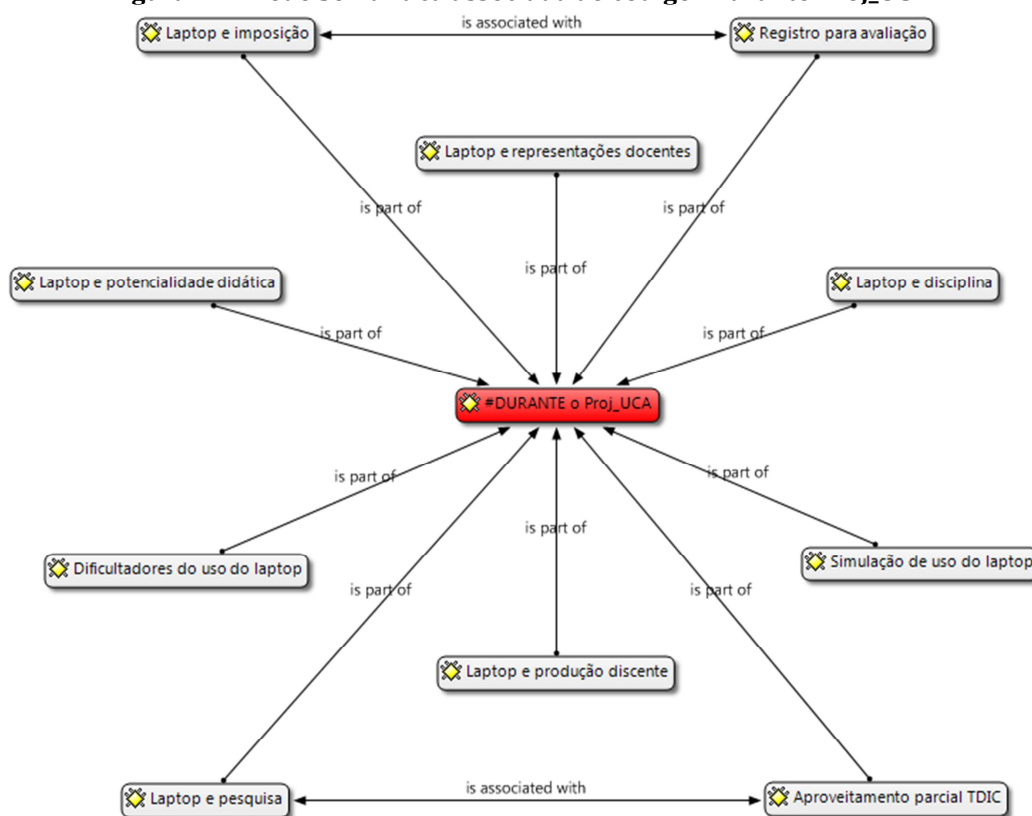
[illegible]

Laptop e imposição

is associated with

Registro para avaliação

Laptop e representações docentes

is part of

is part of

is part of

Laptop e potencialidade didática

Laptop e disciplina

is part of

is part of

#DURANTE o Proj_UCA

is part of

is part of

is part of

Dificultadores do uso do laptop

Simulação de uso do laptop

is part of

is part of

Laptop e produção discente

Laptop e pesquisa

is associated with

Aproveitamento parcial TDIC